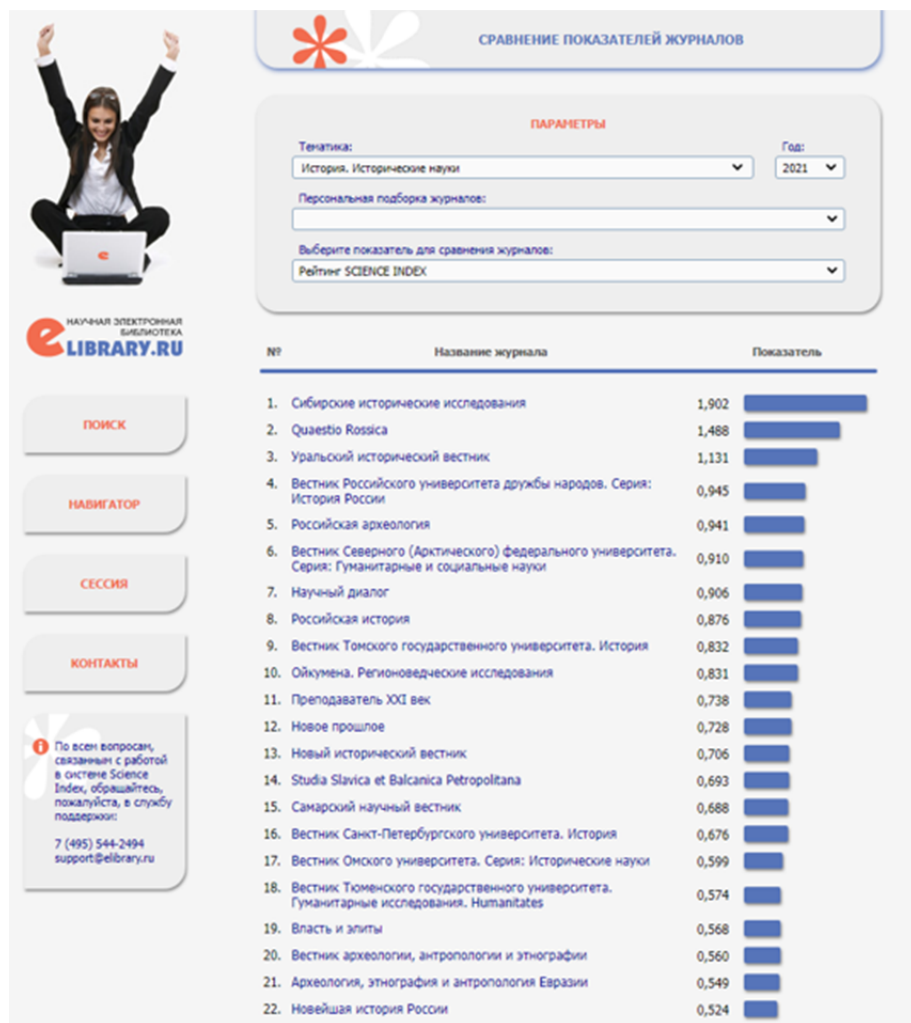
СРАВНЕНИЕ ПОКАЗАТЕЛЕЙ ЖУРНАЛОВ

НАУЧНАЯ ЭЛЕКТРОННАЯ БИБЛИОТЕКА
eLIBRARY.RU

ПОИСК

НАВИГАТОР

СЕССИЯ

КОНТАКТЫ

По всем вопросам, связанным с работой в системе Science Index, обращайтесь, пожалуйста, в службу поддержки:

7 (495) 544-2494
support@elibrary.ru

ПАРАМЕТРЫ

Тематика:
История. Исторические науки

Год:
2021

Персональная подборка журналов:

Выберите показатель для сравнения журналов:
Рейтинг SCIENCE INDEX

| № | Название журнала | Показатель |
|---|---|---|
| 1. | Сибирские исторические исследования | 1,902 |
| 2. | Quaestio Rossica | 1,488 |
| 3. | Уральский исторический вестник | 1,131 |
| 4. | Вестник Российского университета дружбы народов. Серия: История России | 0,945 |
| 5. | Российская археология | 0,941 |
| 6. | Вестник Северного (Арктического) федерального университета. Серия: Гуманитарные и социальные науки | 0,910 |
| 7. | Научный диалог | 0,906 |
| 8. | Российская история | 0,876 |
| 9. | Вестник Томского государственного университета. История | 0,832 |
| 10. | Ойкумена. Регионоведческие исследования | 0,831 |
| 11. | Преподаватель XXI век | 0,738 |
| 12. | Новое прошлое | 0,728 |
| 13. | Новый исторический вестник | 0,706 |
| 14. | Studia Slavica et Balcanica Petropolitana | 0,693 |
| 15. | Самарский научный вестник | 0,688 |
| 16. | Вестник Санкт-Петербургского университета. История | 0,676 |
| 17. | Вестник Омского университета. Серия: Исторические науки | 0,599 |
| 18. | Вестник Тюменского государственного университета. Гуманитарные исследования. Humanitates | 0,574 |
| 19. | Власть и элиты | 0,568 |
| 20. | Вестник археологии, антропологии и этнографии | 0,560 |
| 21. | Археология, этнография и антропология Евразии | 0,549 |
| 22. | Новейшая история России | 0,524 |